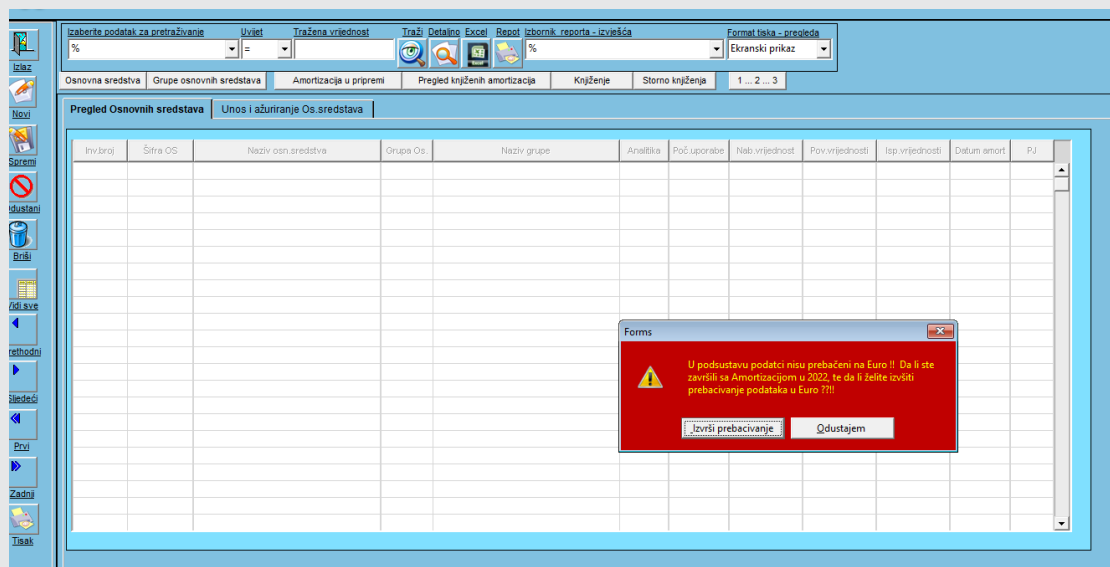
Izlaz
Novi
Spremi
dustani
Briši
Vidi sve
rethodni
Slijedeći
Prvi
Zadnji
Tisak

Izaberite podatak za pretraživanje
%
Uvjet
=
Tražena vrijednost
Traži
Detaljno
Excel
Repot
Izbornik reporta - izvješća
%
Format tiska - pregleda
Ekranski prikaz

Osnovna sredstva
Grupe osnovnih sredstava
Amortizacija u pripremi
Pregled knjiženih amortizacija
Knjiženje
Storno knjiženja
1 ... 2 ... 3

Pregled Osnovnih sredstava
Unos i ažuriranje Os.sredstava

| Inv.broj | Šifra OS | Naziv osn.sredstva | Grupa Os. | Naziv grupe | Analitika | Poč.uporabe | Nab.vrijednost | Pov.vrijednosti | Isp.vrijednosti | Datum amort | PJ |
|---|---|---|---|---|---|---|---|---|---|---|---|

Forms
U podsustavu podatci nisu prebačeni na Euro !! Da li ste završili sa Amortizacijom u 2022, te da li želite izvšiti prebacivanje podataka u Euro ??!!
Izvrši prebacivanje
Odustajem